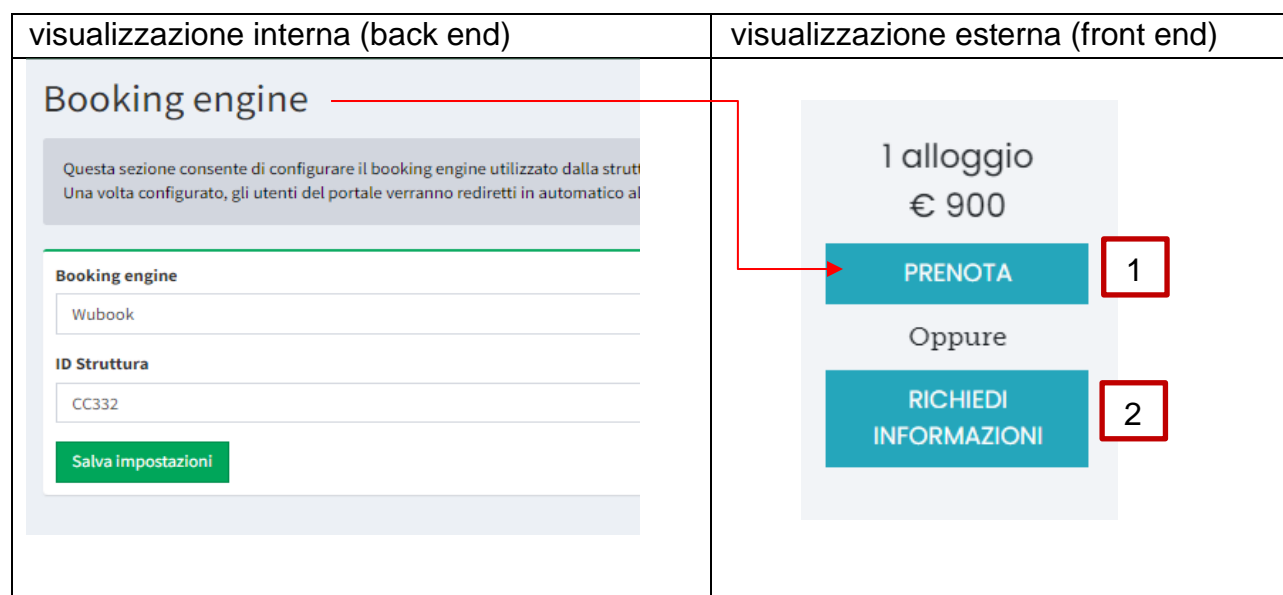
| visualizzazione interna (back end) | visualizzazione esterna (front end) |
|---|---|
| Booking engine<br><br>Questa sezione consente di configurare il booking engine utilizzato dalla strutt<br>Una volta configurato, gli utenti del portale verranno rediretti in automatico al<br><br>Booking engine<br>Wubook<br>ID Struttura<br>CC332<br>Salva impostazioni | 1 alloggio<br>€ 900<br>PRENOTA 1<br>Oppure<br>RICHIEDI INFORMAZIONI 2 |